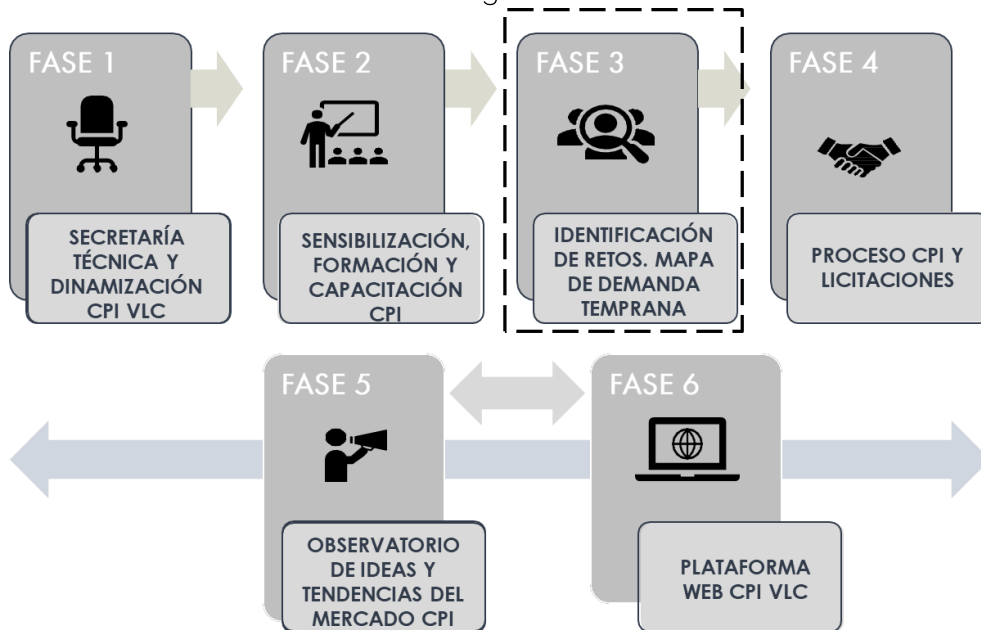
FASE 1

SECRETARÍA TÉCNICA Y DINAMIZACIÓN CPI VLC

FASE 2

SENSIBILIZACIÓN, FORMACIÓN Y CAPACITACIÓN CPI

FASE 3

IDENTIFICACIÓN DE RETOS. MAPA DE DEMANDA TEMPRANA

FASE 4

PROCESO CPI Y LICITACIONES

FASE 5

OBSERVATORIO DE IDEAS Y TENDENCIAS DEL MERCADO CPI

FASE 6

PLATAFORMA WEB CPI VLC